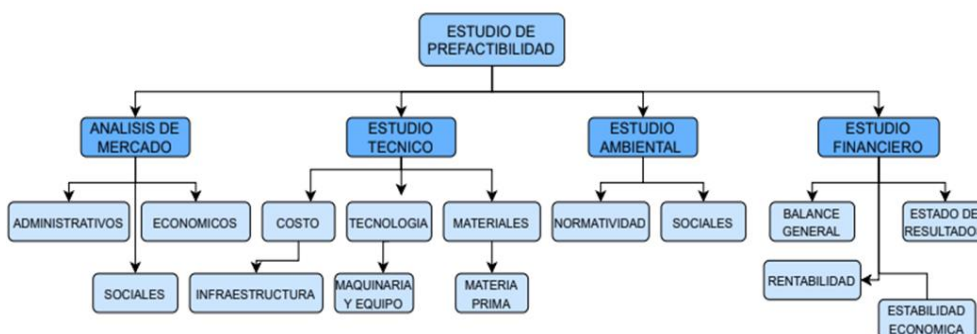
ESTUDIO DE PREFACTIBILIDAD

ANALISIS DE MERCADO

ADMINISTRATIVOS

ECONOMICOS

SOCIALES

ESTUDIO TECNICO

COSTO

INFRAESTRUCTURA

TECNOLOGIA

MAQUINARIA Y EQUIPO

MATERIALES

MATERIA PRIMA

ESTUDIO AMBIENTAL

NORMATIVIDAD

SOCIALES

ESTUDIO FINANCIERO

BALANCE GENERAL

ESTADO DE RESULTADOS

RENTABILIDAD

ESTABILIDAD ECONOMICA